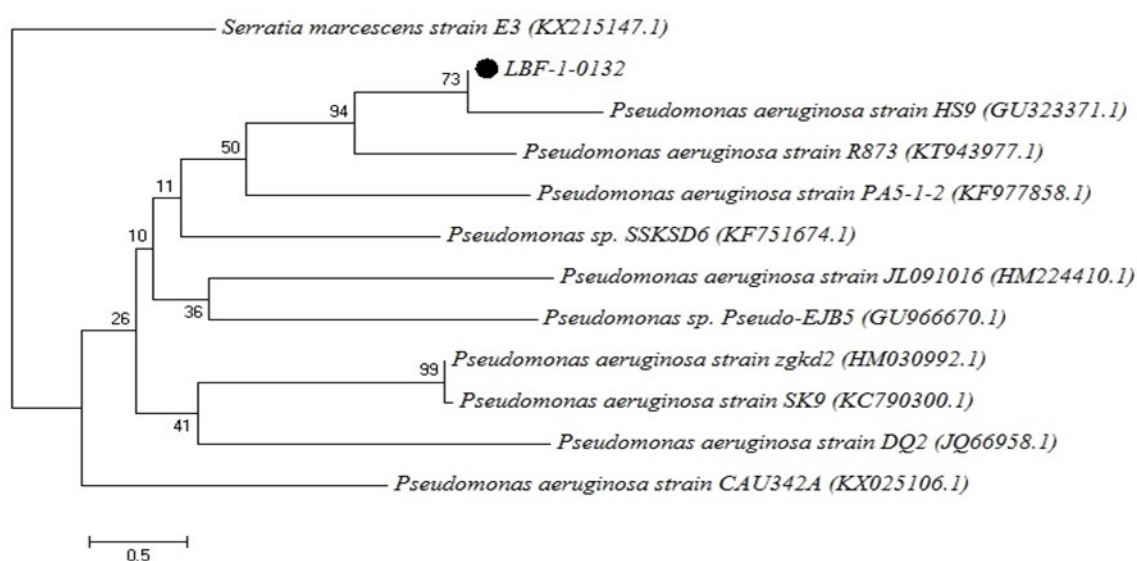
Serratia marcescens strain E3 (KX215147.1)

73

LBF-1-0132

94

Pseudomonas aeruginosa strain HS9 (GU323371.1)

50

Pseudomonas aeruginosa strain R873 (KT943977.1)

11

Pseudomonas aeruginosa strain PA5-1-2 (KF977858.1)

10

Pseudomonas sp. SSKSD6 (KF751674.1)

Pseudomonas aeruginosa strain JL091016 (HM224410.1)

36

Pseudomonas sp. Pseudo-EJB5 (GU966670.1)

26

99

Pseudomonas aeruginosa strain zgkd2 (HM030992.1)

Pseudomonas aeruginosa strain SK9 (KC790300.1)

41

Pseudomonas aeruginosa strain DQ2 (JQ66958.1)

Pseudomonas aeruginosa strain CAU342A (KX025106.1)

0.5